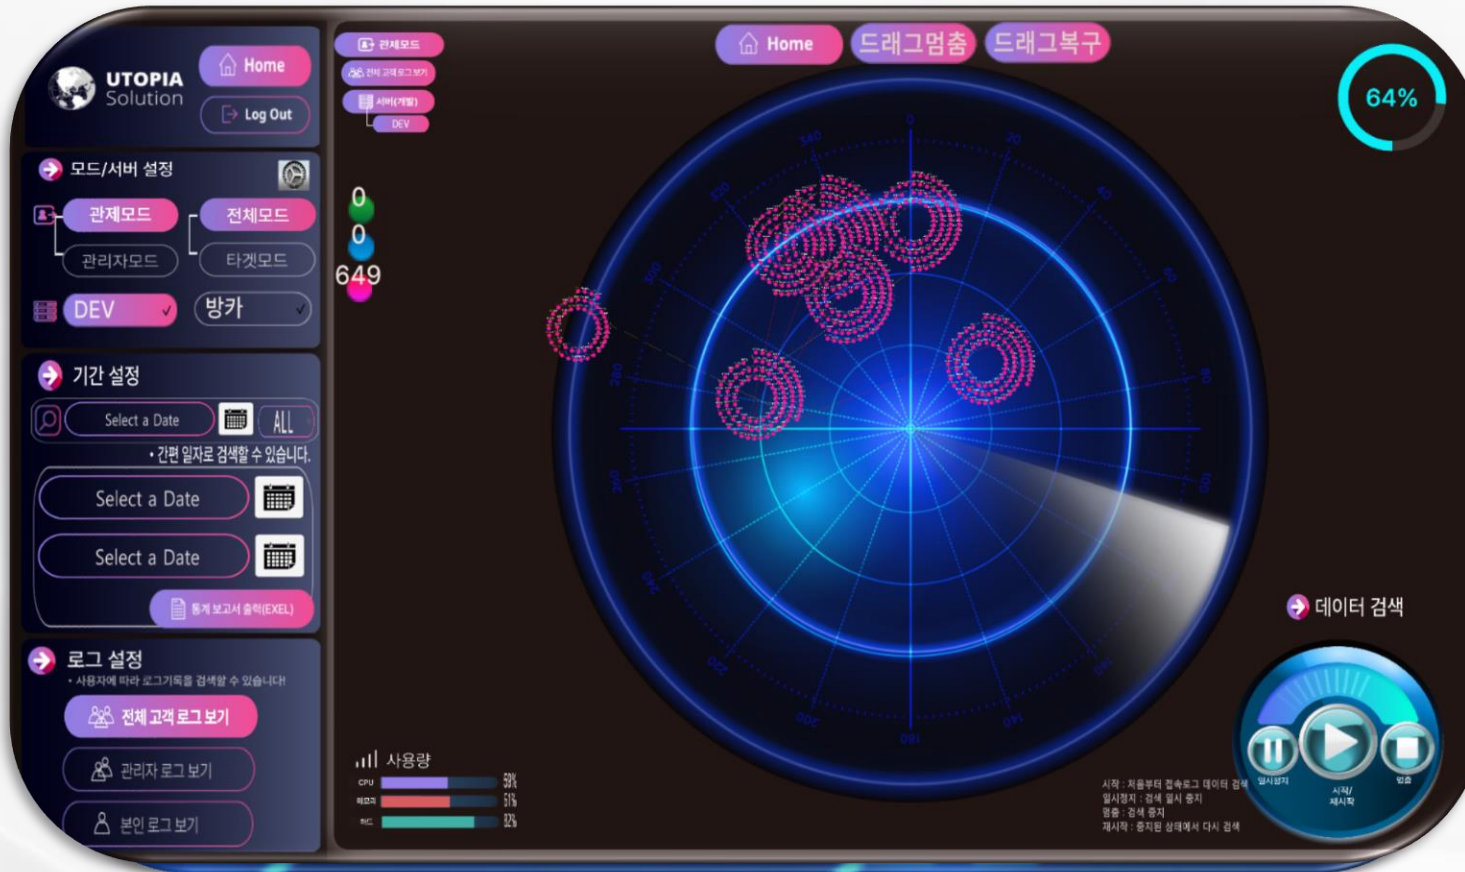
UTOPIA Solution

Home

Log Out

모드/서버 설정

관제모드

전체모드

관리자모드

타겟모드

DEV

방카

기간 설정

Select a Date

ALL

• 간편 일자로 검색할 수 있습니다.

Select a Date

Select a Date

통계 보고서 출력(EXEL)

로그 설정

• 사용자에 따라 로그기록을 검색할 수 있습니다!

전체 고객 로그 보기

관리자 로그 보기

본인 로그 보기

전체모드

전체 고객로그 보기

서버(개발)

DEV

0

0

649

Home

드래그멈춤

드래그복구

64%

데이터 검색

사용량

CPU 58%

메모리 51%

하드 82%

시작 : 처음부터 접속로그 데이터 검색
일시정지 : 검색 일시 중지
멈춤 : 검색 중지
재시작 : 중지된 상태에서 다시 검색

일시정지

시작/재시작

멈춤